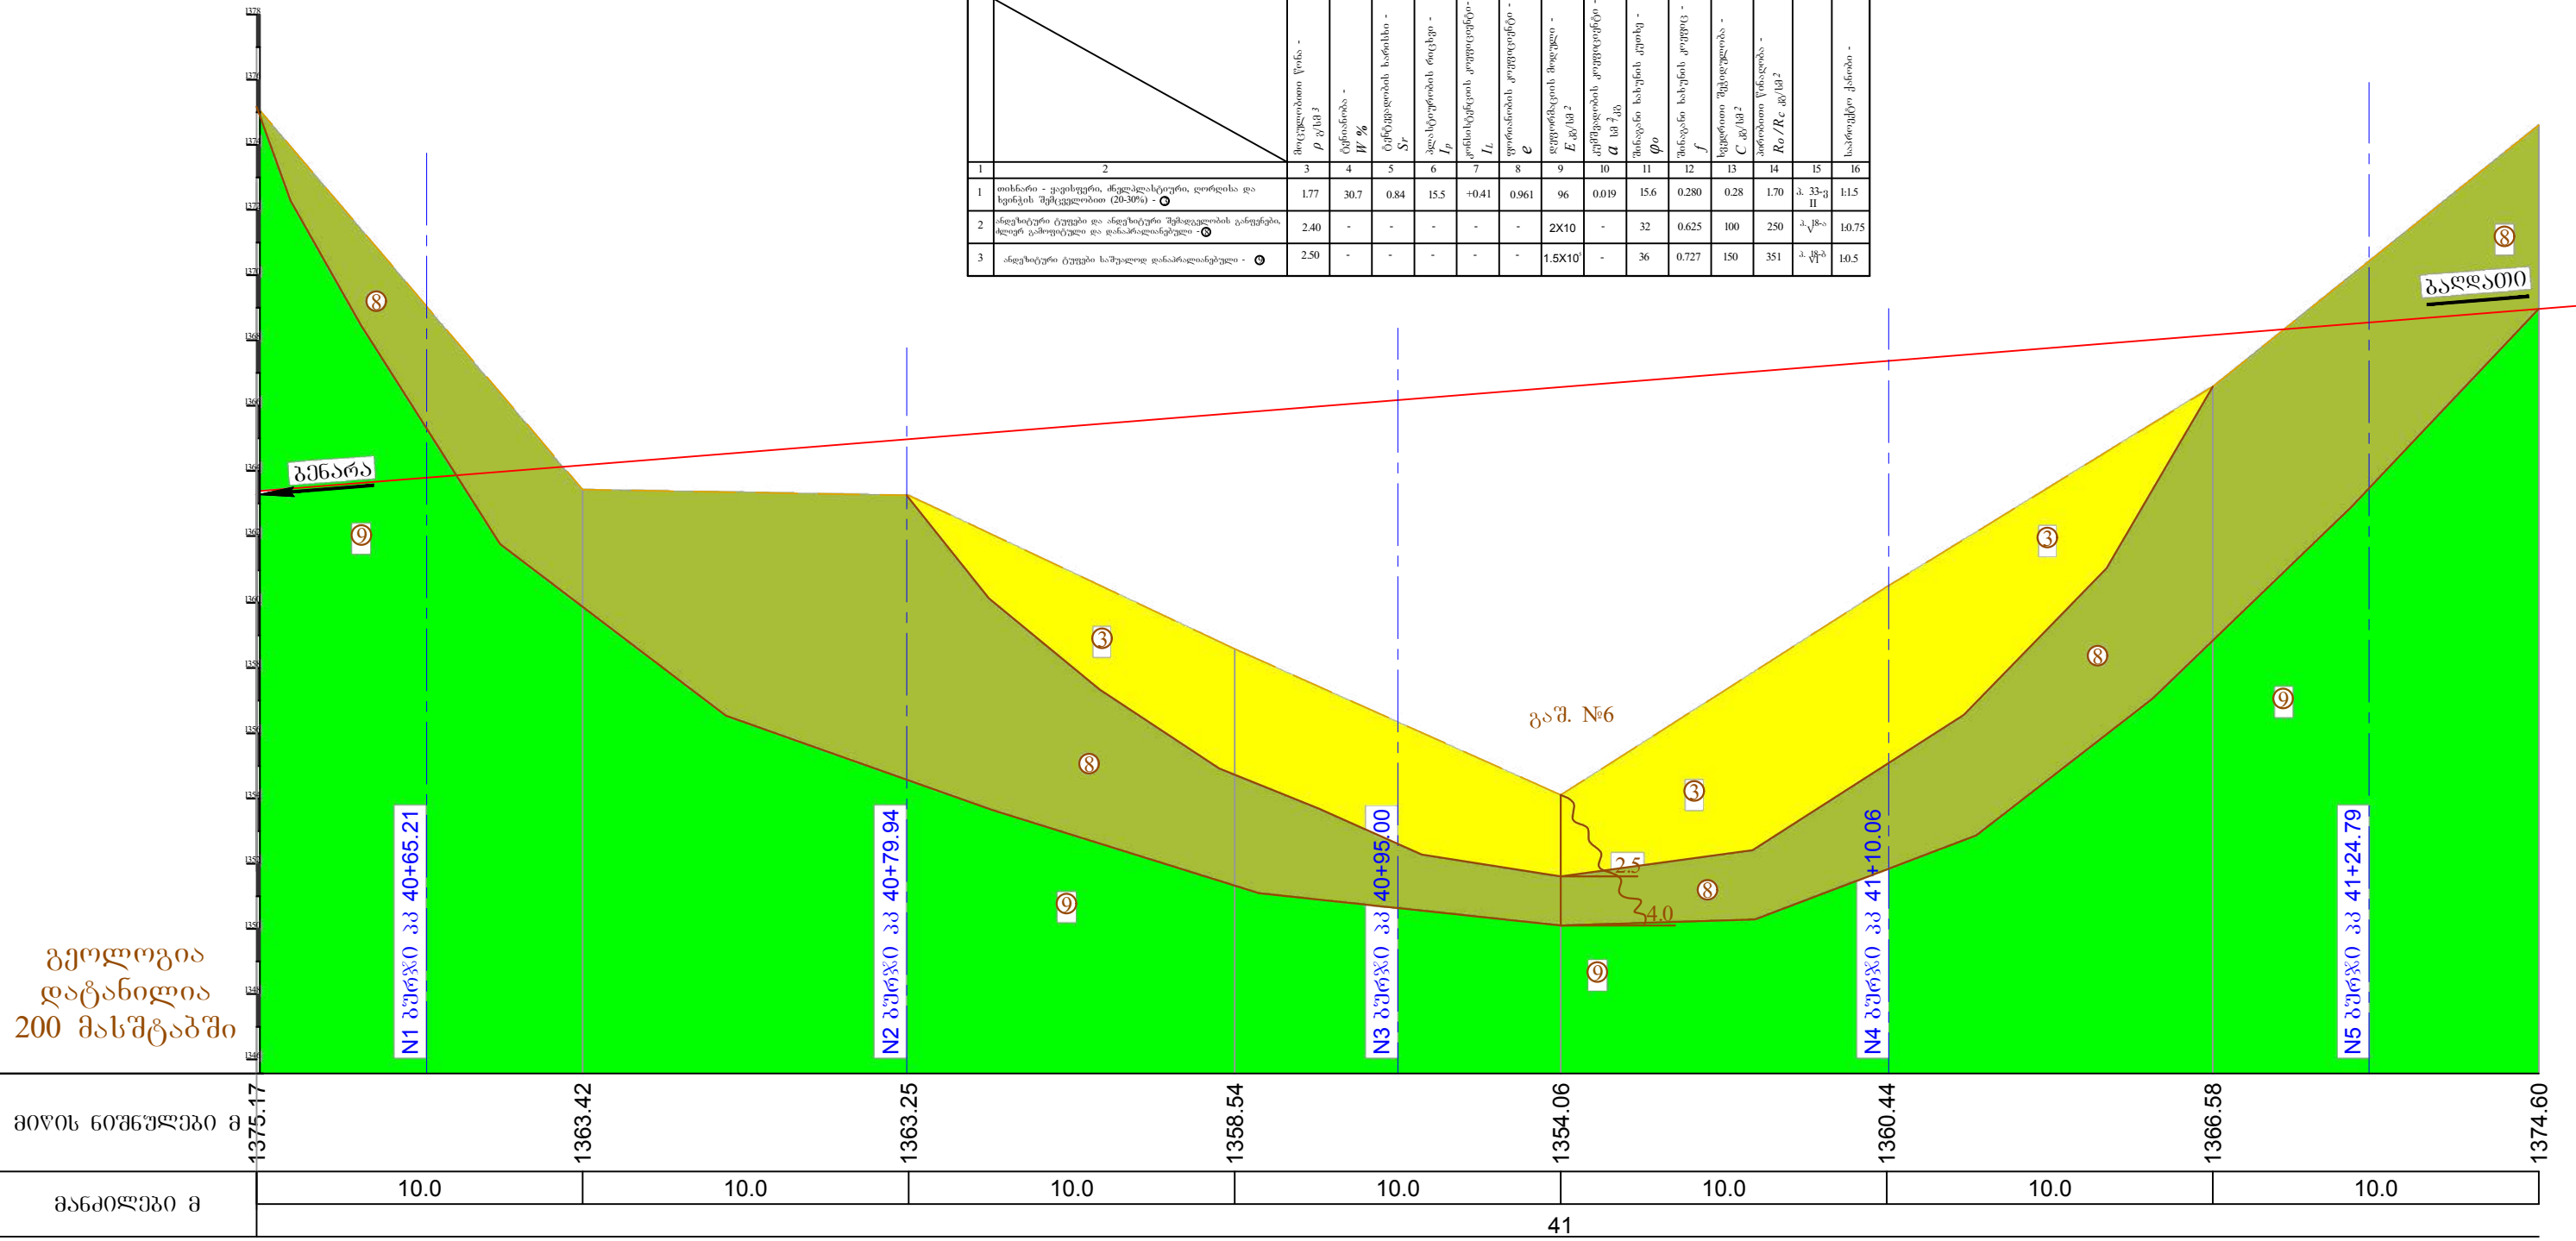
| | | მოცულობითი წონა - $\rho$ გ/სმ³ | ბუნებრივი ტენიანობა - W % | ტენიანობის ხარისხი - Sr | პლასტიკურობის რიცხვი - $I_p$ | კონსისტენციის მაჩვენებელი - $I_L$ | ფორიანობის კოეფიციენტი - e | დეფორმაციის მოდული - E კგ/სმ² | კუმშვადობის კოეფიციენტი - a სმ²/კგ | შინაგანი ხახუნის კუთხე - $\varphi$o | შინაგანი ხახუნის კოეფიციენტი - f | ხვედრითი შეჭიდულობა - C კგ/სმ² | პირობითი წინაღობა - Ro/Rc კგ/სმ² | | საპროექტო ქანობი - |
|---|---|---|---|---|---|---|---|---|---|---|---|---|---|---|---|
| 1 | 2 | 3 | 4 | 5 | 6 | 7 | 8 | 9 | 10 | 11 | 12 | 13 | 14 | 15 | 16 |
| 1 | თიხნარი - ყავისფერი, ძნელპლასტიური, ღორღისა და ხვინჭის შემცველობით (20-30%) - 3 | 1.77 | 30.7 | 0.84 | 15.5 | +0.41 | 0.961 | 96 | 0.019 | 15.6 | 0.280 | 0.28 | 1.70 | პ. 33-ვ II | 1:1.5 |
| 2 | ანდეზიტური ტუფები და ანდეზიტური შემადგენლობის განფენები, ძლიერ გამოფიტული და დანაპრალიანებული - 8 | 2.40 | - | - | - | - | - | 2X10 | - | 32 | 0.625 | 100 | 250 | პ. 18-ა V | 1:0.75 |
| 3 | ანდეზიტური ტუფები საშუალოდ დანაპრალიანებული - 9 | 2.50 | - | - | - | - | - | 1.5X10 | - | 36 | 0.727 | 150 | 351 | პ. 18-ბ VI | 1:0.5 |

ბენარა

ბაღდათი

8 9 3 8 9 3 8 9 3 8 9 8

გაშ. №6

2.5

4.0

N1 ბურღვი პკ 40+65.21
N2 ბურღვი პკ 40+79.94
N3 ბურღვი პკ 40+95.00
N4 ბურღვი პკ 41+10.06
N5 ბურღვი პკ 41+24.79

გეოლოგია დატანილია 200 მასშტაბში

მიწის ნიშნულები მ | 1375.17 | 1363.42 | 1363.25 | 1358.54 | 1354.06 | 1360.44 | 1366.58 | 1374.60

მანძილები მ | 10.0 | 10.0 | 10.0 | 10.0 | 10.0 | 10.0 | 10.0

41